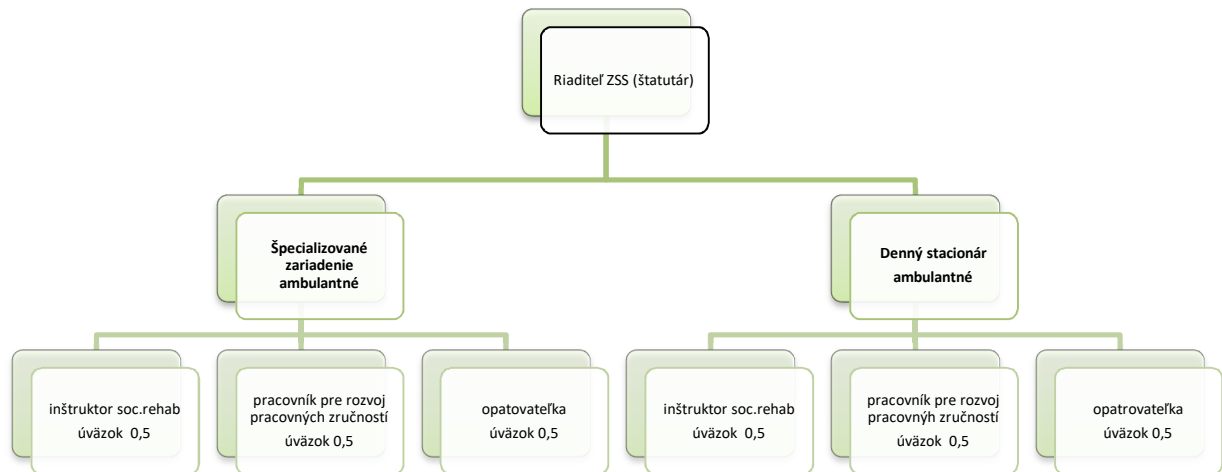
Riaditeľ ZSS (štatutár)

Špecializované zariadenie ambulantné

Denný stacionár ambulantné

inštruktor soc.rehab úväzok 0,5

pracovník pre rozvoj pracovných zručností úväzok 0,5

opatovateľka úväzok 0,5

inštruktor soc.rehab úväzok 0,5

pracovník pre rozvoj pracovnýh zručností úväzok 0,5

opatrovateľka úväzok 0,5